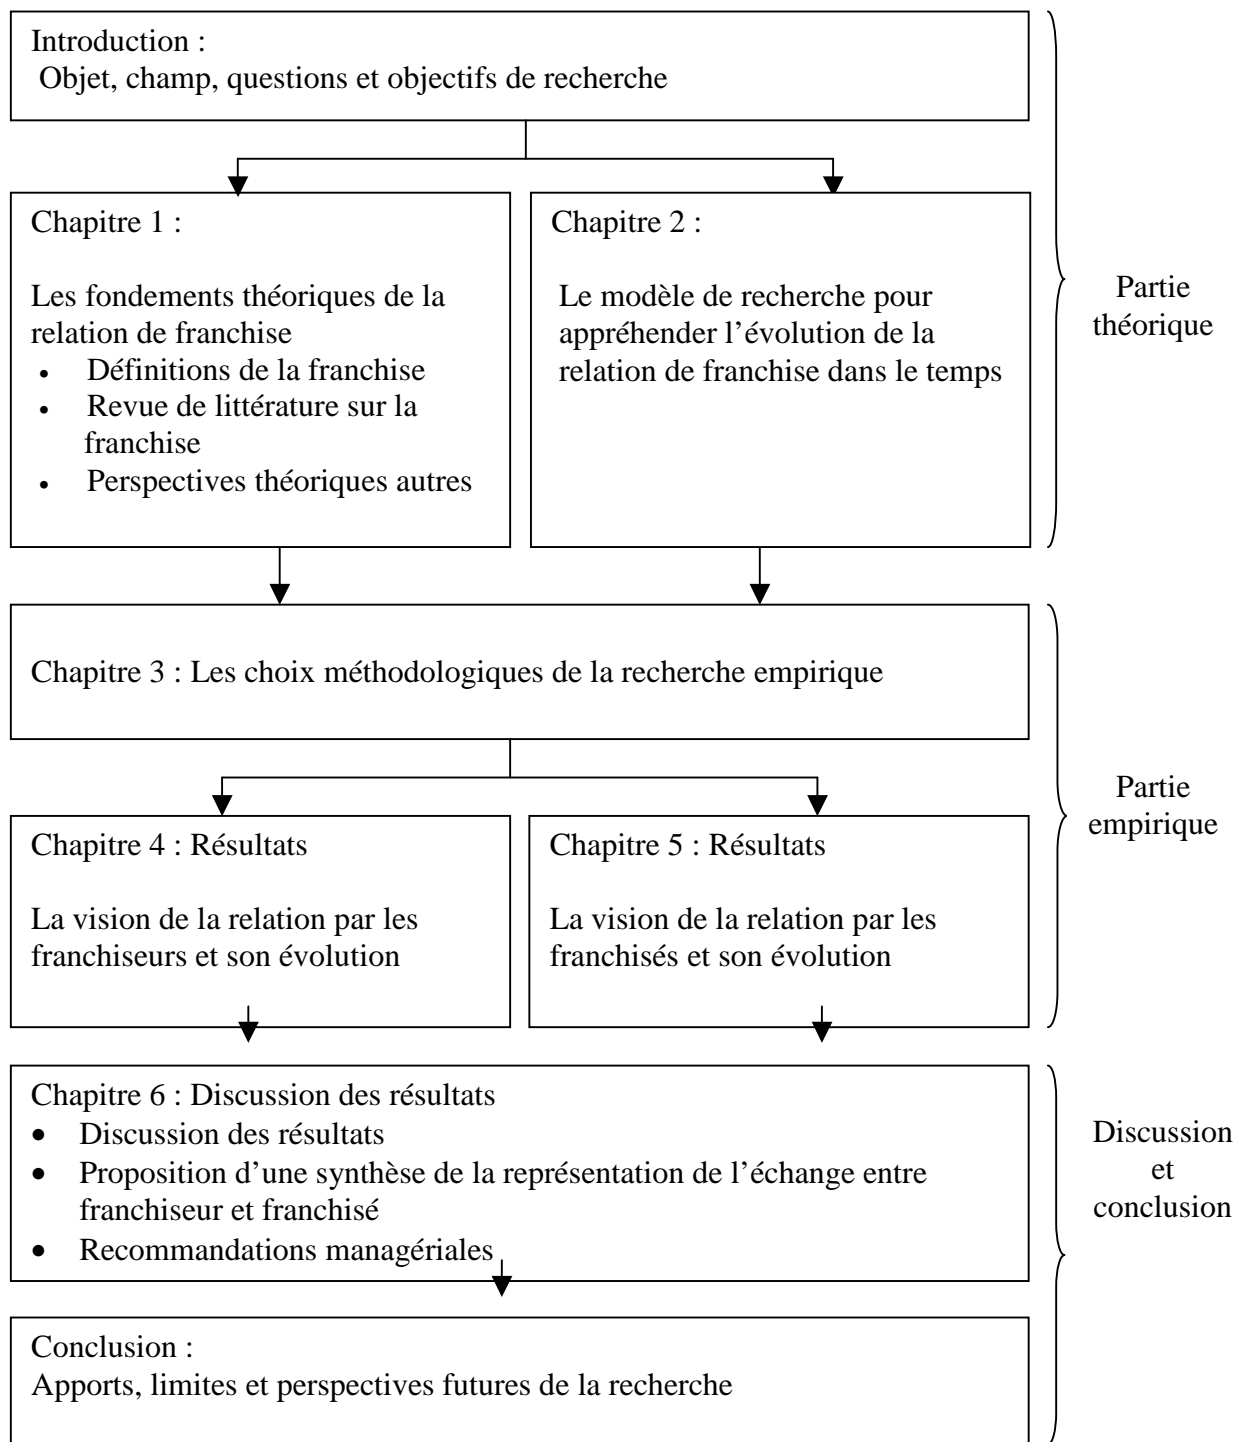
Introduction :
Objet, champ, questions et objectifs de recherche

Chapitre 1 :

Les fondements théoriques de la relation de franchise
- Définitions de la franchise
- Revue de littérature sur la franchise
- Perspectives théoriques autres

Chapitre 2 :

Le modèle de recherche pour appréhender l'évolution de la relation de franchise dans le temps

Partie théorique

Chapitre 3 : Les choix méthodologiques de la recherche empirique

Chapitre 4 : Résultats

La vision de la relation par les franchiseurs et son évolution

Chapitre 5 : Résultats

La vision de la relation par les franchisés et son évolution

Partie empirique

Chapitre 6 : Discussion des résultats
- Discussion des résultats
- Proposition d'une synthèse de la représentation de l'échange entre franchiseur et franchisé
- Recommandations managériales

Conclusion :
Apports, limites et perspectives futures de la recherche

Discussion et conclusion